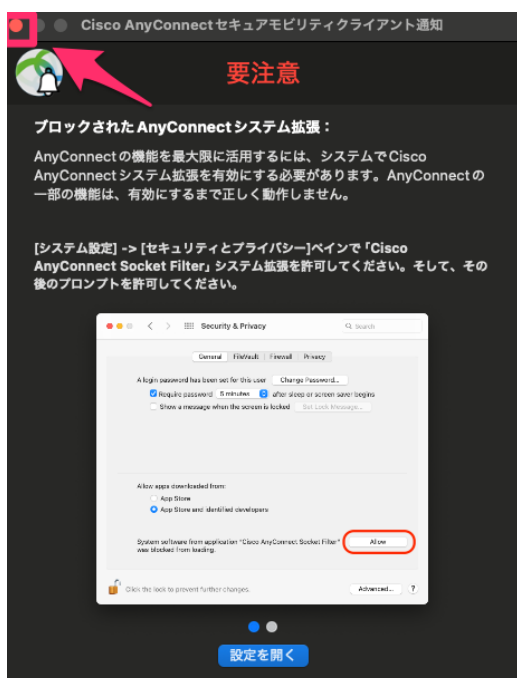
Cisco AnyConnectセキュアモビリティクライアント通知

要注意

ブロックされたAnyConnectシステム拡張：

AnyConnectの機能を最大限に活用するには、システムでCisco AnyConnectシステム拡張を有効にする必要があります。AnyConnectの一部の機能は、有効にするまで正しく動作しません。

[システム設定] -> [セキュリティとプライバシー]ペインで「Cisco AnyConnect Socket Filter」システム拡張を許可してください。そして、その後のプロンプトを許可してください。

Security & Privacy

Search

General FileVault Firewall Privacy

A login password has been set for this user Change Password...

Require password 5 minutes after sleep or screen saver begins

Show a message when the screen is locked Set Lock Message...

Allow apps downloaded from:

App Store

App Store and identified developers

System software from application "Cisco AnyConnect Socket Filter" was blocked from loading.

Allow

Click the lock to prevent further changes.

Advanced...

?

設定を開く